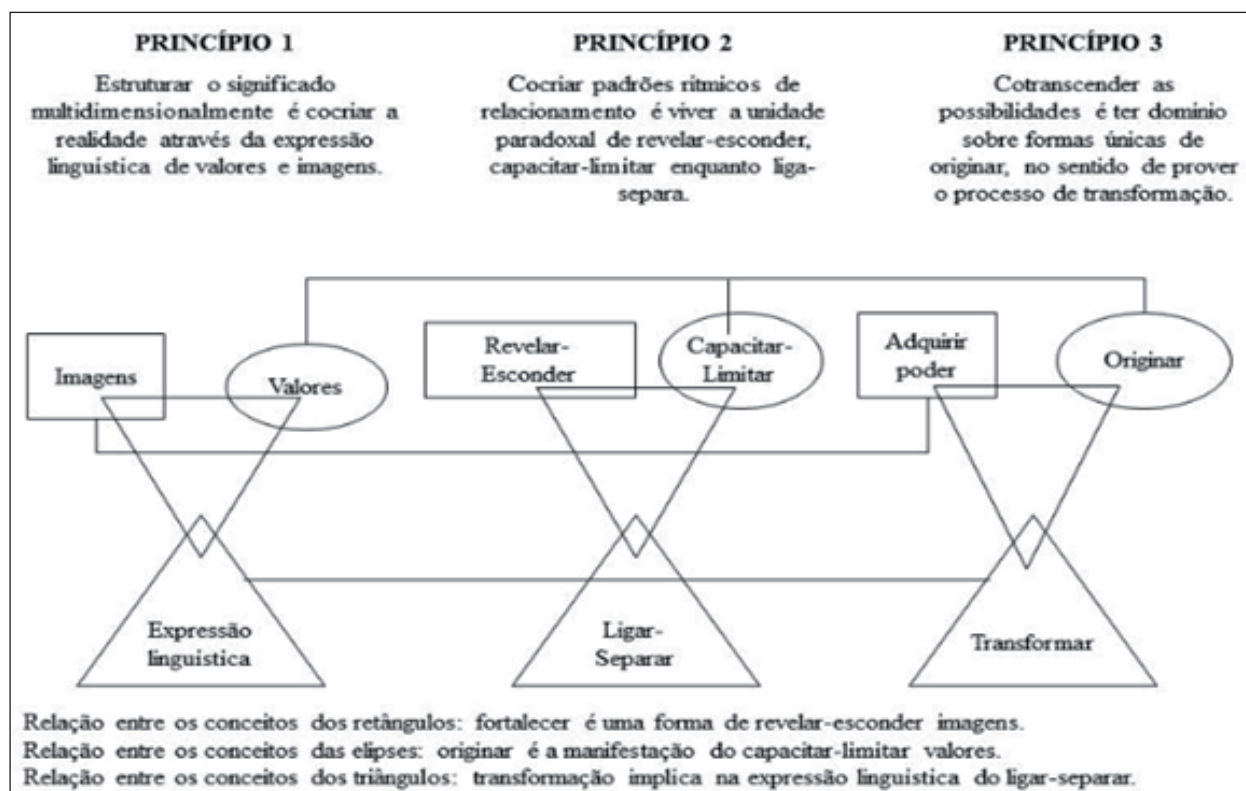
PRINCÍPIO 1

Estruturar o significado multidimensionalmente é cocriar a realidade através da expressão linguística de valores e imagens.

PRINCÍPIO 2

Cocriar padrões rítmicos de relacionamento é viver a unidade paradoxal de revelar-esconder, capacitar-limitar enquanto liga-separa.

PRINCÍPIO 3

Cotranscender as possibilidades é ter domínio sobre formas únicas de originar, no sentido de prover o processo de transformação.

Imagens

Valores

Revelar-Esconder

Capacitar-Limitar

Adquirir poder

Originar

Expressão linguística

Ligar-Separar

Transformar

Relação entre os conceitos dos retângulos: fortalecer é uma forma de revelar-esconder imagens.
Relação entre os conceitos das elipses: originar é a manifestação do capacitar-limitar valores.
Relação entre os conceitos dos triângulos: transformação implica na expressão linguística do ligar-separar.